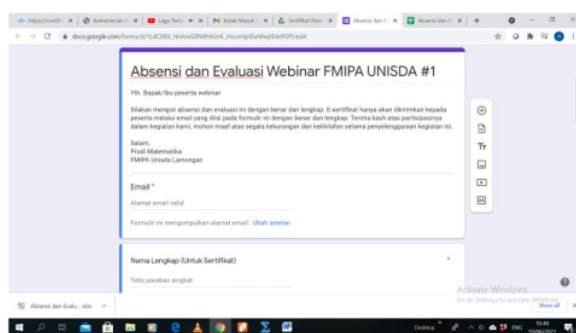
Absensi dan Evaluasi Webinar FMIPA UNISDA #1

Yth. Bapak/Ibu peserta webinar

Silakan mengisi absensi dan evaluasi ini dengan benar dan lengkap. E-sertifikat hanya akan dikirimkan kepada peserta melalui email yang diisi pada formulir ini dengan benar dan lengkap. Terima kasih atas partisipasinya dalam kegiatan kami, mohon maaf atas segala kekurangan dan kekhilafan selama penyelenggaraan kegiatan ini.

Salam,
Prodi Matematika
FMIPA Unisda Lamongan

Email *

Alamat email valid

Formulir ini mengumpulkan alamat email. Ubah setelan

Nama Lengkap (Untuk Sertifikat) *

Teks jawaban singkat

Activate Windows
Go to Settings to activate Windows.

docs.google.com/forms/d/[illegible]/edit

Absensi dan Evalu....xlsx

Show all